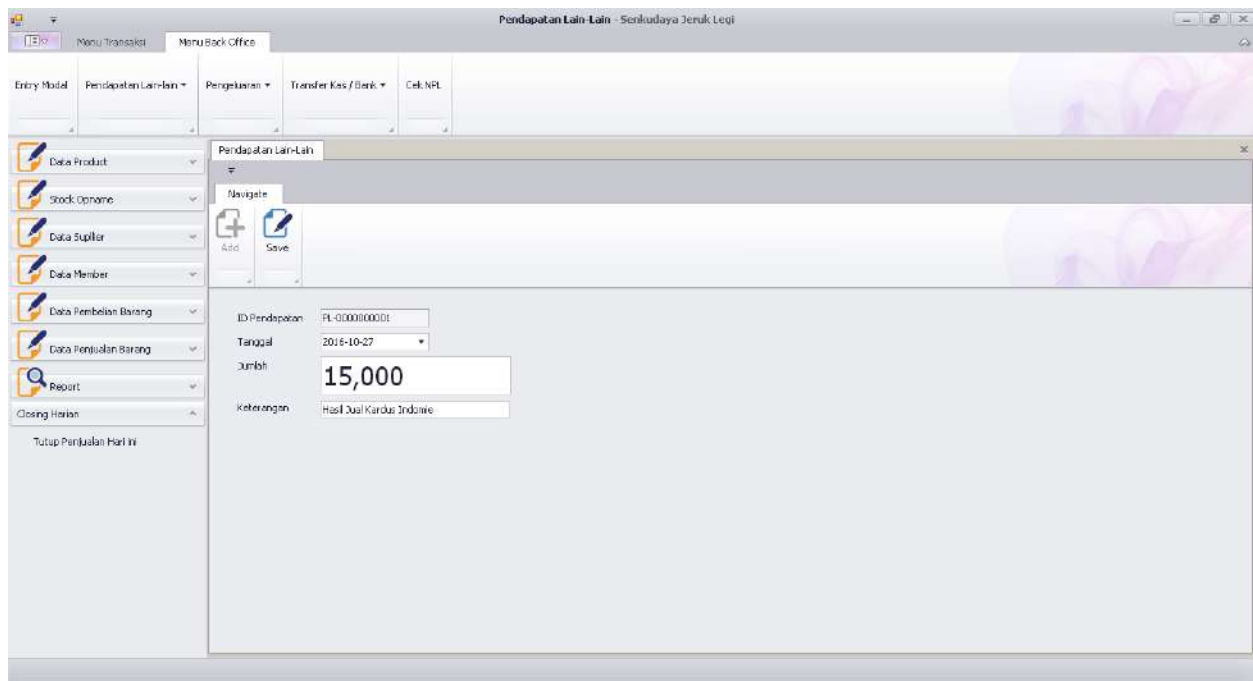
Pendapatan Lain-Lain - Senkudaya Jeruk Legi

Menu Transaksi
Menu Back Office

Entry Modal
Pendapatan Lain-lain ▾
Pengeluaran ▾
Transfer Kas / Bank ▾
Cek NPL

Data Product
Stock Opname
Data Supiler
Data Member
Data Pembelian Barang
Data Penjualan Barang
Report
Closing Harian
Tutup Penjualan Hari ini

Pendapatan Lain-Lain
Navigate
Add
Save

ID Pendapatan PL-0000000001
Tanggal 2016-10-27
Jumlah 15,000
Keterangan Hasil Jual Kardus Indomie